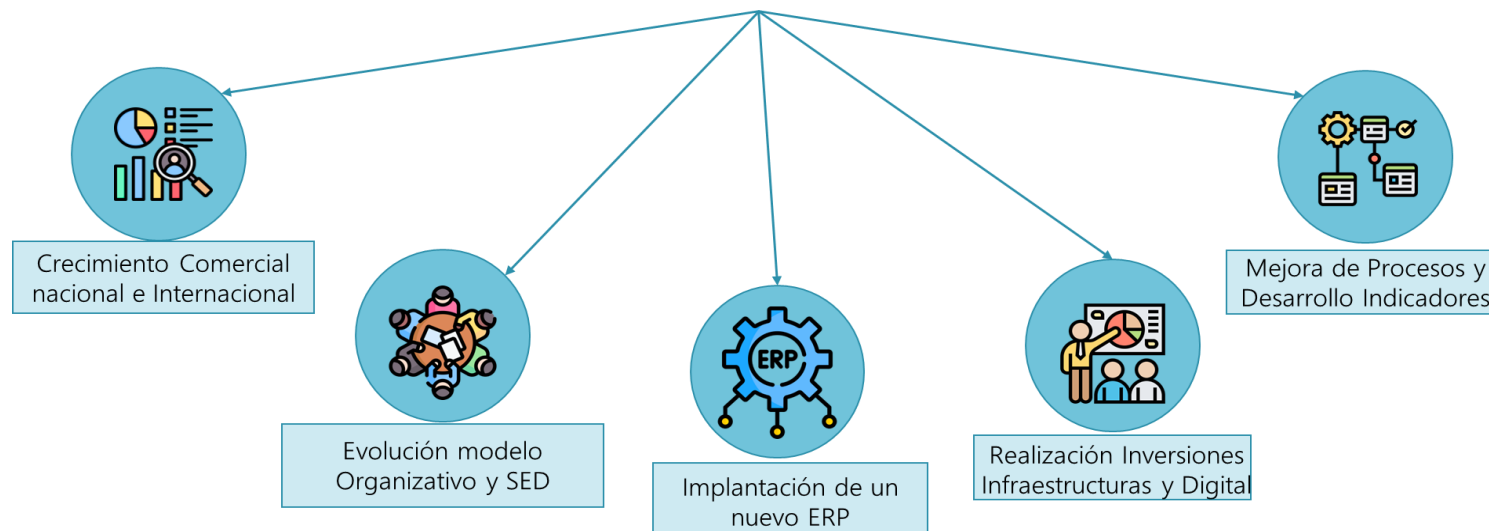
Crecimiento Comercial nacional e Internacional

Evolución modelo Organizativo y SED

ERP

Implantación de un nuevo ERP

Realización Inversiones Infraestructuras y Digital

Mejora de Procesos y Desarrollo Indicadores